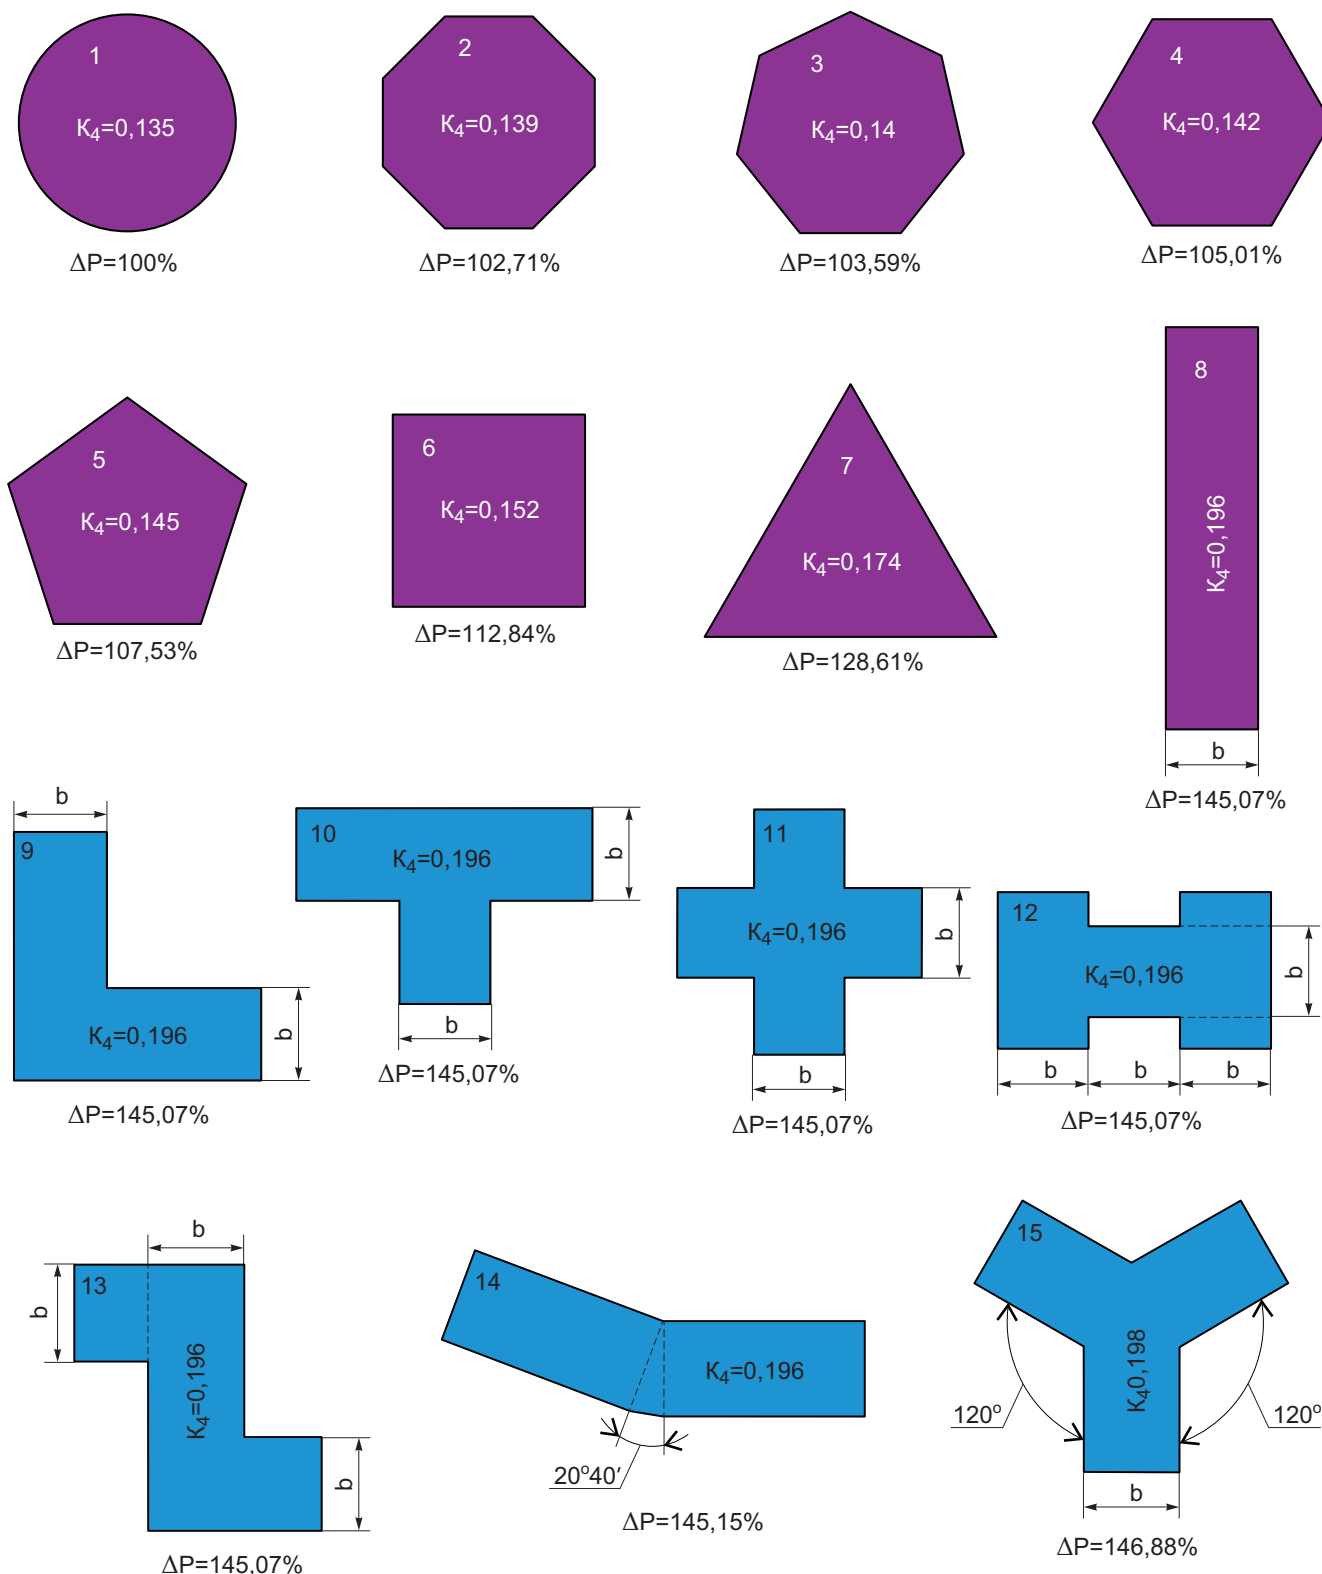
1
$K_4$=0,135
ΔP=100%

2
$K_4$=0,139
ΔP=102,71%

3
$K_4$=0,14
ΔP=103,59%

4
$K_4$=0,142
ΔP=105,01%

5
$K_4$=0,145
ΔP=107,53%

6
$K_4$=0,152
ΔP=112,84%

7
$K_4$=0,174
ΔP=128,61%

8
$K_4$=0,196
b
ΔP=145,07%

b
9
$K_4$=0,196
b
ΔP=145,07%

10
$K_4$=0,196
b
b
ΔP=145,07%

11
$K_4$=0,196
b
b
ΔP=145,07%

12
$K_4$=0,196
b
b b b
ΔP=145,07%

b
13
b
$K_4$=0,196
b
ΔP=145,07%

14
$K_4$=0,196
20°40′
ΔP=145,15%

15
$K_4$0,198
120°
120°
b
ΔP=146,88%